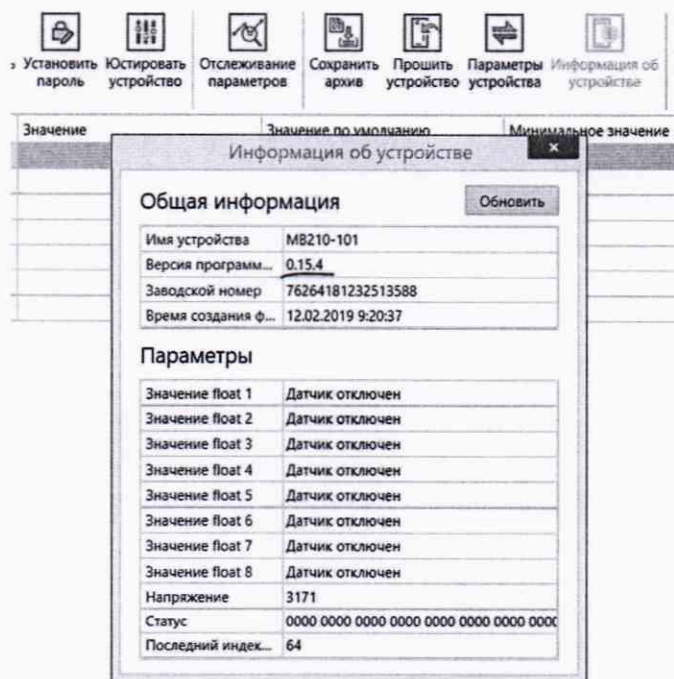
Установить пароль | Юстировать устройство | Отслеживание параметров | Сохранить архив | Прошить устройство | Параметры устройства | Информация об устройстве

Значение | Значение по умолчанию | Минимальное значение

Информация об устройстве ×

Общая информация

Обновить

| | |
|---|---|
| Имя устройства | МВ210-101 |
| Версия программ... | 0.15.4 |
| Заводской номер | 76264181232513588 |
| Время создания ф... | 12.02.2019 9:20:37 |

Параметры

| | |
|---|---|
| Значение float 1 | Датчик отключен |
| Значение float 2 | Датчик отключен |
| Значение float 3 | Датчик отключен |
| Значение float 4 | Датчик отключен |
| Значение float 5 | Датчик отключен |
| Значение float 6 | Датчик отключен |
| Значение float 7 | Датчик отключен |
| Значение float 8 | Датчик отключен |
| Напряжение | 3171 |
| Статус | 0000 0000 0000 0000 0000 0000 0000 000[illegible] |
| Последний индек... | 64 |